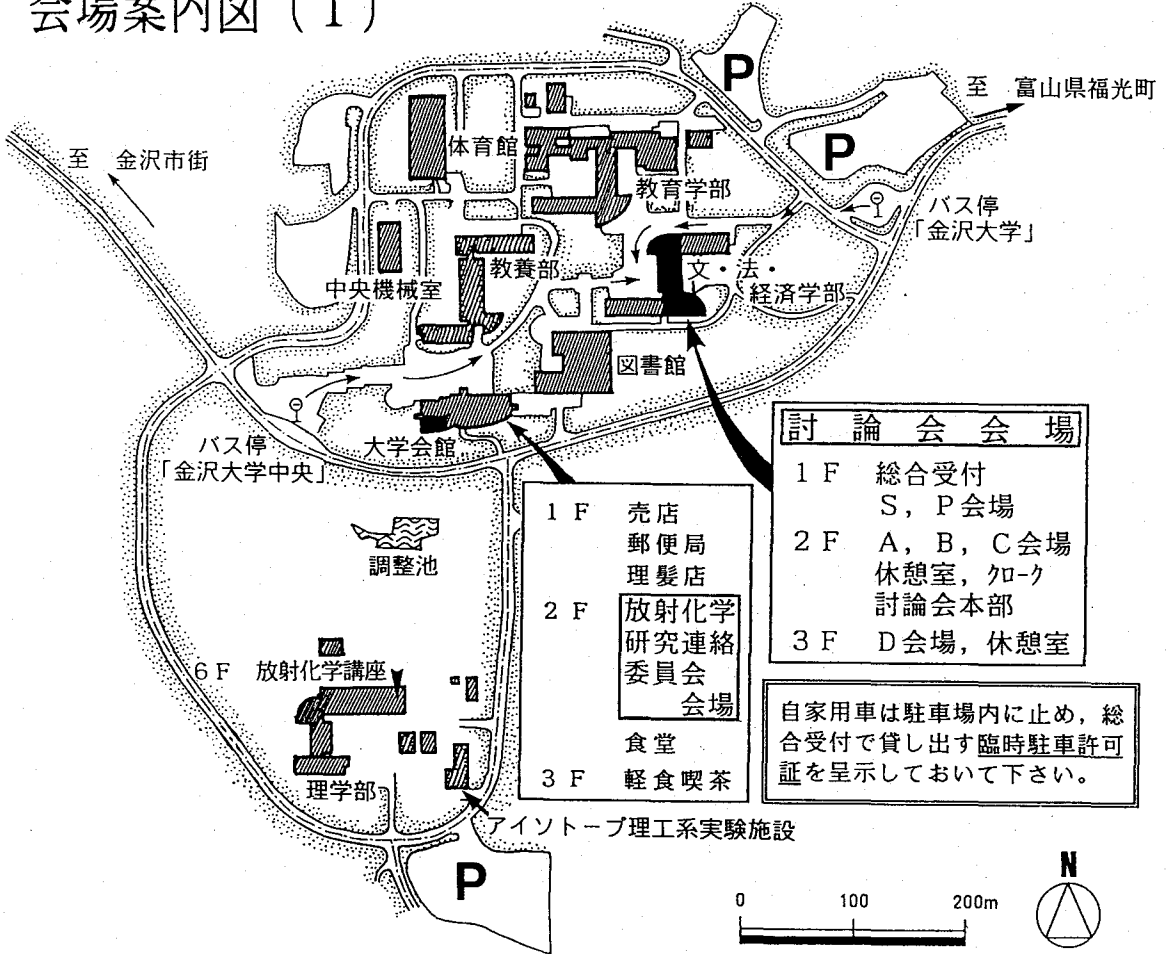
会場案内図（1）

P

至　富山県福光町

P

至　金沢市街

体育館

教育学部

バス停
「金沢大学」

教養部

文・法・
経済学部

中央機械室

図書館

討　論　会　会　場
1 F　総合受付
　　S，P会場
2 F　A，B，C会場
　　休憩室，クローク
　　討論会本部
3 F　D会場，休憩室

バス停
「金沢大学中央」

大学会館

1 F　売店
　　郵便局
　　理髪店
2 F　放射化学
　　研究連絡
　　委員会
　　　会場
　　食堂
3 F　軽食喫茶

調整池

6 F　放射化学講座

自家用車は駐車場内に止め，総合受付で貸し出す臨時駐車許可証を呈示しておいて下さい。

理学部

アイソトープ理工系実験施設

P

0　100　200m

N